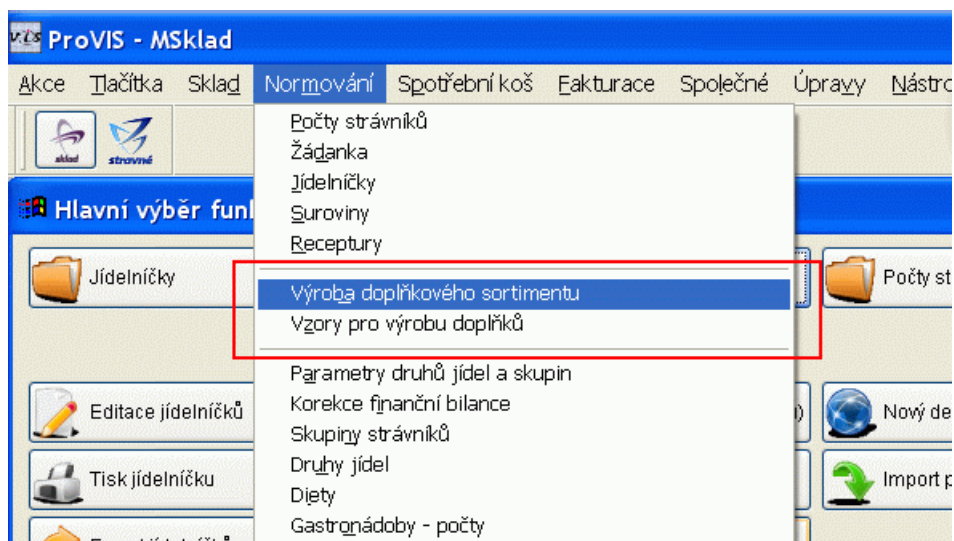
vis ProVIS - MSklad

Akce Tlačítka Sklad Normování Spotřební koš Fakturace Společné Úpravy Nástro

sklad stravné

Hlavní výběr funl

Jídelníčky

Počty st

Editace jídelníčků

Nový de

Tisk jídelníčku

Import p

Počty strávníků
Žádanka
Jídelníčky
Suroviny
Receptury
Výroba doplňkového sortimentu
Vzory pro výrobu doplňků
Parametry druhů jídel a skupin
Korekce finanční bilance
Skupiny strávníků
Druhy jídel
Diety
Gastronádoby - počty